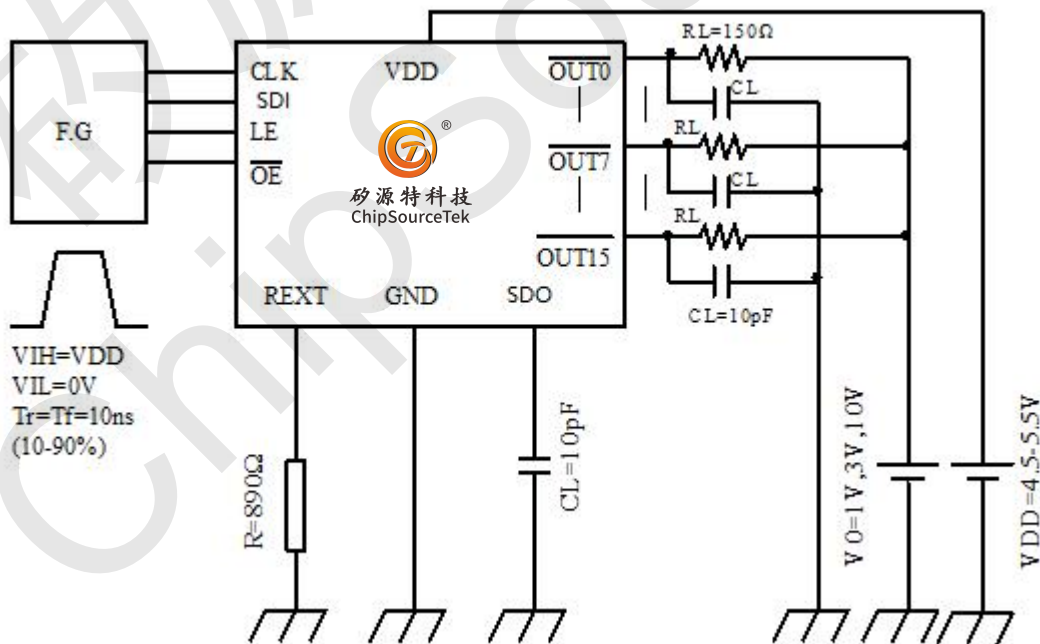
F.G

CLK
SDI
LE
$\overline{OE}$

VDD

$\overline{OUT0}$
$\overline{OUT7}$
$\overline{OUT15}$

®
矽源特科技
ChipSourceTek

REXT
GND
SDO

RL=150Ω
CL
RL
CL
RL
CL=10pF

VIH=VDD
VIL=0V
Tr=Tf=10ns
(10-90%)

R=890Ω
CL=10pF
V O=1V ,3V ,10V
V DD=4.5-5.5V